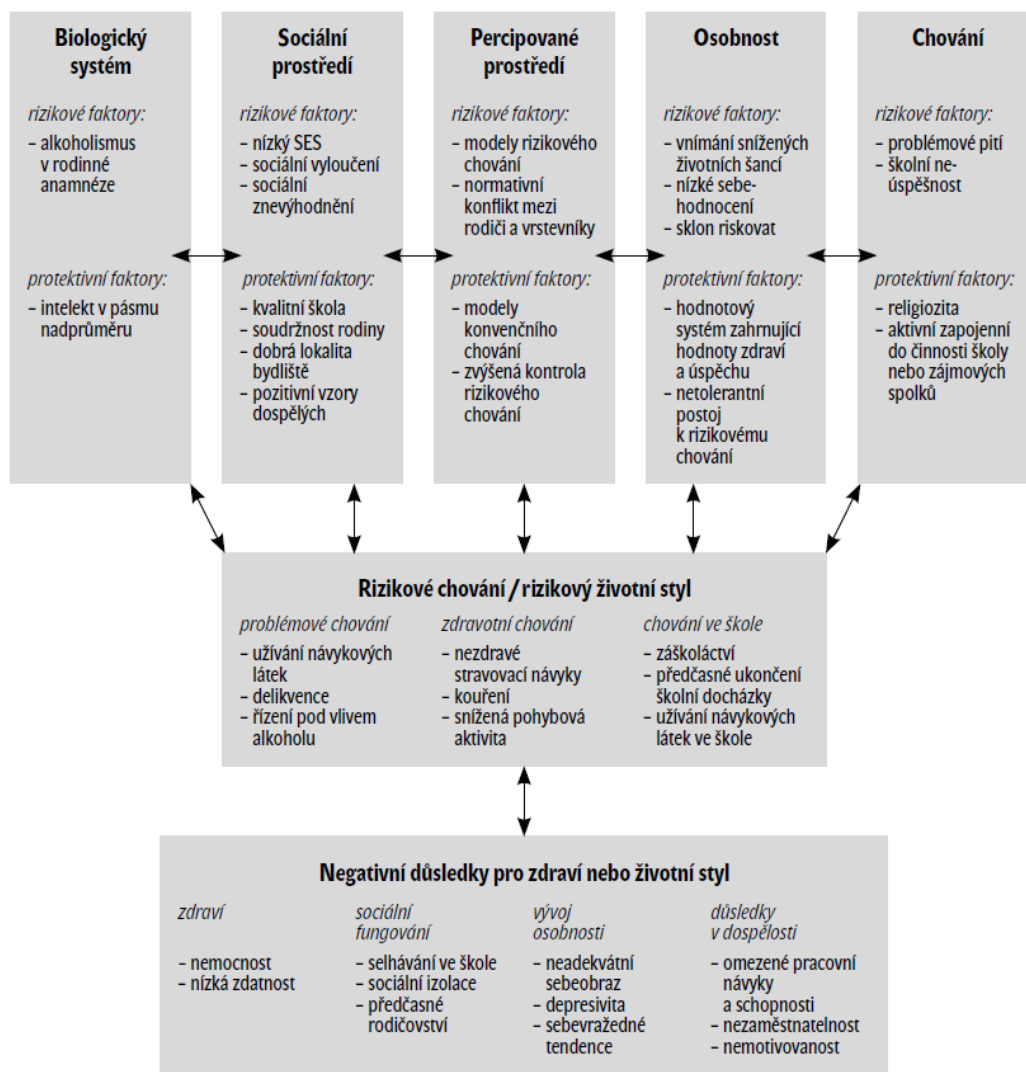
**Biologický systém**

*rizikové faktory:*
– alkoholismus v rodinné anamnéze

*protektivní faktory:*
– intelekt v pásmu nadprůměru

**Sociální prostředí**

*rizikové faktory:*
– nízký SES
– sociální vyloučení
– sociální znevýhodnění

*protektivní faktory:*
– kvalitní škola
– soudržnost rodiny
– dobrá lokalita bydliště
– pozitivní vzory dospělých

**Percipované prostředí**

*rizikové faktory:*
– modely rizikového chování
– normativní konflikt mezi rodiči a vrstevníky

*protektivní faktory:*
– modely konvenčního chování
– zvýšená kontrola rizikového chování

**Osobnost**

*rizikové faktory:*
– vnímání snížených životních šancí
– nízké sebehodnocení
– sklon riskovat

*protektivní faktory:*
– hodnotový systém zahrnující hodnoty zdraví a úspěchu
– netolerantní postoj k rizikovému chování

**Chování**

*rizikové faktory:*
– problémové pití
– školní neúspěšnost

*protektivní faktory:*
– religiozita
– aktivní zapojení do činnosti školy nebo zájmových spolků

**Rizikové chování / rizikový životní styl**

*problémové chování*
– užívání návykových látek
– delikvence
– řízení pod vlivem alkoholu

*zdravotní chování*
– nezdravé stravovací návyky
– kouření
– snížená pohybová aktivita

*chování ve škole*
– záškoláctví
– předčasné ukončení školní docházky
– užívání návykových látek ve škole

**Negativní důsledky pro zdraví nebo životní styl**

*zdraví*
– nemocnost
– nízká zdatnost

*sociální fungování*
– selhávání ve škole
– sociální izolace
– předčasné rodičovství

*vývoj osobnosti*
– neadekvátní sebeobraz
– depresivita
– sebevražedné tendence

*důsledky v dospělosti*
– omezené pracovní návyky a schopnosti
– nezaměstnatelnost
– nemotivovanost